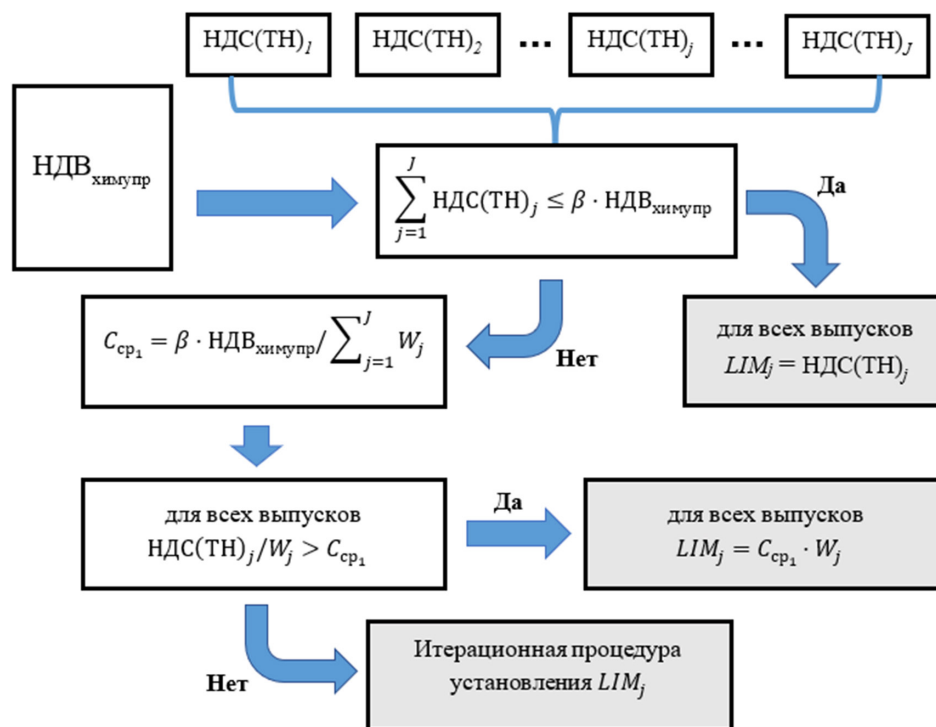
НДС(ТН)$_1$

НДС(ТН)$_2$

...

НДС(ТН)$_j$

...

НДС(ТН)$_J$

НДВ$_{химупр}$

$\sum_{j=1}^{J} НДС(ТН)_j \leq \beta \cdot НДВ_{химупр}$

Да

для всех выпусков $LIM_j = НДС(ТН)_j$

$C_{ср_1} = \beta \cdot НДВ_{химупр} / \sum_{j=1}^{J} W_j$

Нет

для всех выпусков $НДС(ТН)_j / W_j > C_{ср_1}$

Да

для всех выпусков $LIM_j = C_{ср_1} \cdot W_j$

Нет

Итерационная процедура установления $LIM_j$